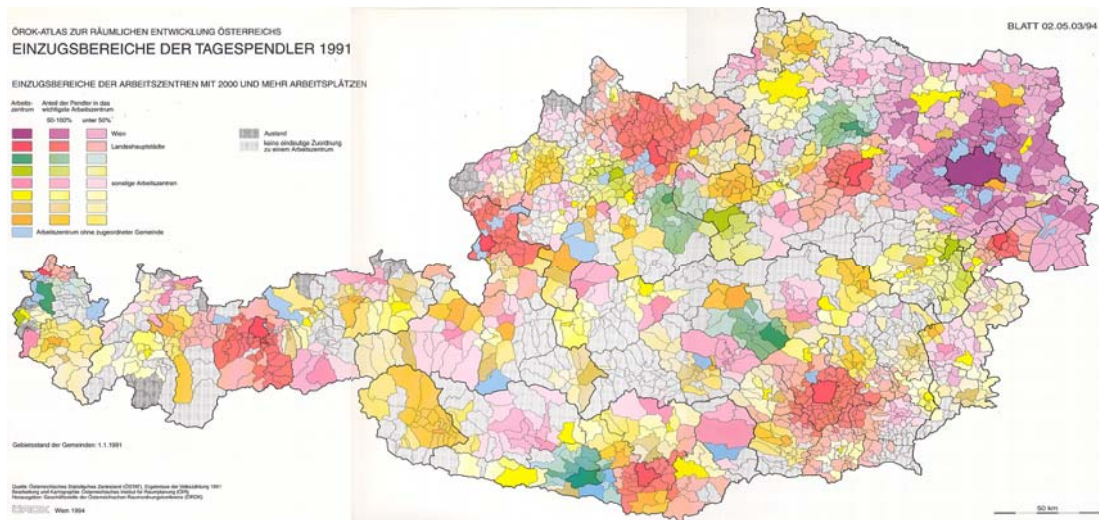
ÖROK-ATLAS ZUR RÄUMLICHEN ENTWICKLUNG ÖSTERREICHS
EINZUGSBEREICHE DER TAGESPENDLER 1991

BLATT 02.05.03/94

EINZUGSBEREICHE DER ARBEITSZENTREN MIT 2000 UND MEHR ARBEITSPLÄTZEN

Arbeitszentrum
Anteil der Pendler in das wichtigste Arbeitszentrum
50-100%
unter 50%

Wien
Landeshauptstädte
sonstige Arbeitszentren
Arbeitszentrum ohne zugeordneter Gemeinde

Ausland
keine eindeutige Zuordnung zu einem Arbeitszentrum

Gebietsstand der Gemeinden: 1.1.1991

Quelle: Österreichisches Statistisches Zentralamt (ÖSTAT), Ergebnisse der Volkszählung 1991
Bearbeitung und Kartographie: Österreichisches Institut für Raumplanung (ÖIR)
Herausgeber: Geschäftsstelle der Österreichischen Raumordnungskonferenz (ÖROK)

ÖROK Wien 1994

50 km